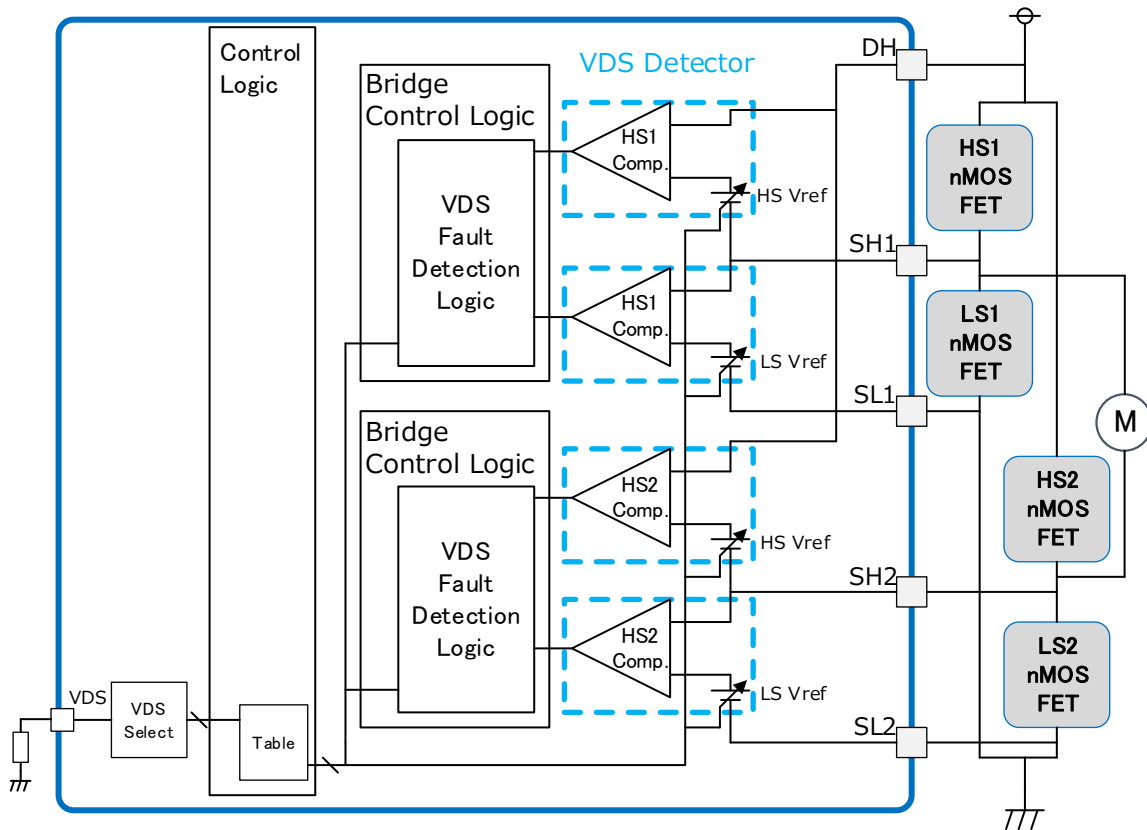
Control Logic

VDS Detector

Bridge Control Logic

VDS Fault Detection Logic

HS1 Comp.

HS Vref

HS1 Comp.

LS Vref

Bridge Control Logic

VDS Fault Detection Logic

HS2 Comp.

HS Vref

HS2 Comp.

LS Vref

DH

SH1

SL1

SH2

SL2

HS1 nMOS FET

LS1 nMOS FET

M

HS2 nMOS FET

LS2 nMOS FET

VDS

VDS Select

Table